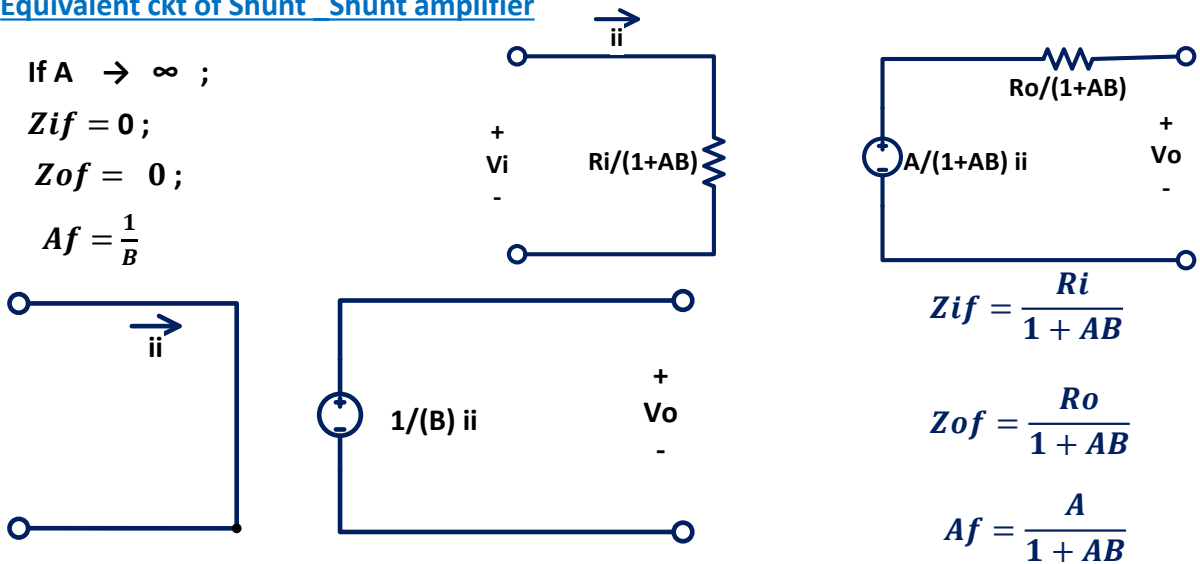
Equivalent ckt of Shunt _Shunt amplifier

If A → ∞ ;

$Zif = 0$ ;

$Zof = 0$ ;

$Af = \frac{1}{B}$

ii

+
Vi
-

Ri/(1+AB)

Ro/(1+AB)

A/(1+AB) ii

+
Vo
-

ii

1/(B) ii

+
Vo
-

$Zif = \frac{Ri}{1 + AB}$

$Zof = \frac{Ro}{1 + AB}$

$Af = \frac{A}{1 + AB}$